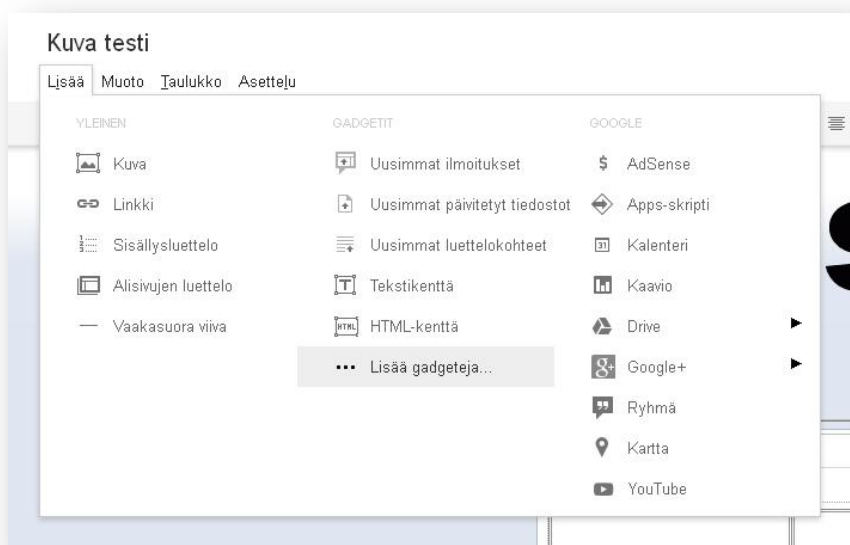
Kuva testi

Lisää Muoto Taulukko Asettelu

YLEINEN

Kuva

Linkki

Sisällysluettelo

Alisivujen luettelo

Vaakasuora viiva

GADGETIT

Uusimmat ilmoitukset

Uusimmat päivitetyt tiedostot

Uusimmat luettelokohteet

Tekstikenttä

HTML-kenttä

Lisää gadgeteja...

GOOGLE

AdSense

Apps-skripti

Kalenteri

Kaavio

Drive

Google+

Ryhmä

Kartta

YouTube